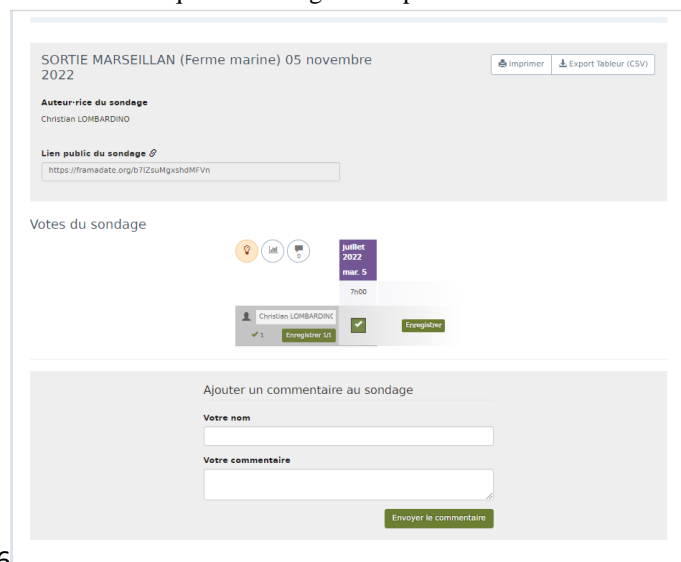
SORTIE MARSEILLAN (Ferme marine) 05 novembre 2022

Imprimer | Export Tableur (CSV)

Auteur·rice du sondage
Christian LOMBARDINO

Lien public du sondage
https://framadate.org/b7lZsuMgxshdMFVn

Votes du sondage

0

juillet 2022
mar. 5
7h00

Christian LOMBARDINO
1
Enregistrer 1/1
Enregistrer

Ajouter un commentaire au sondage

Votre nom

Votre commentaire

Envoyer le commentaire

6